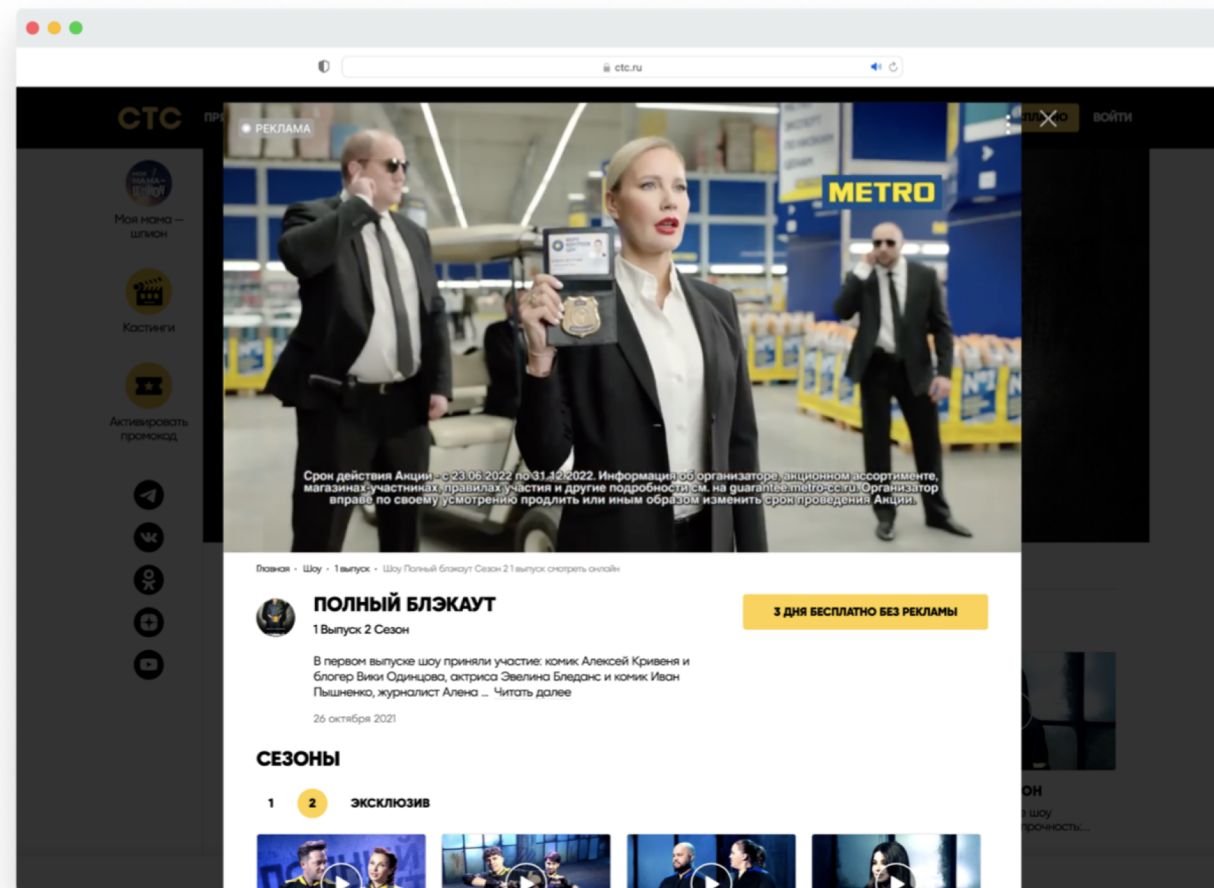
ctc.ru

СТС

ВОЙТИ

Моя мама — шпион

Кастинги

Активировать промокод

РЕКЛАМА

METRO

Срок действия Акции - с 23.06.2022 по 31.12.2022. Информация об организаторе, акционном ассортименте, магазинах-участниках, правилах участия и другие подробности см. на guarantee.metro-cc.ru. Организатор вправе по своему усмотрению продлить или иным образом изменить срок проведения Акции.

Главная • Шоу • 1 выпуск • Шоу Полный блэкаут Сезон 2 1 выпуск смотреть онлайн

ПОЛНЫЙ БЛЭКАУТ

1 Выпуск 2 Сезон

3 ДНЯ БЕСПЛАТНО БЕЗ РЕКЛАМЫ

В первом выпуске шоу приняли участие: комик Алексей Кривеня и блогер Вики Одинцова, актриса Эвелина Бледанс и комик Иван Пышненко, журналист Алена ... Читать далее

26 октября 2021

СЕЗОНЫ

1 2 ЭКСКЛЮЗИВ

ОН

е шоу прочность:...